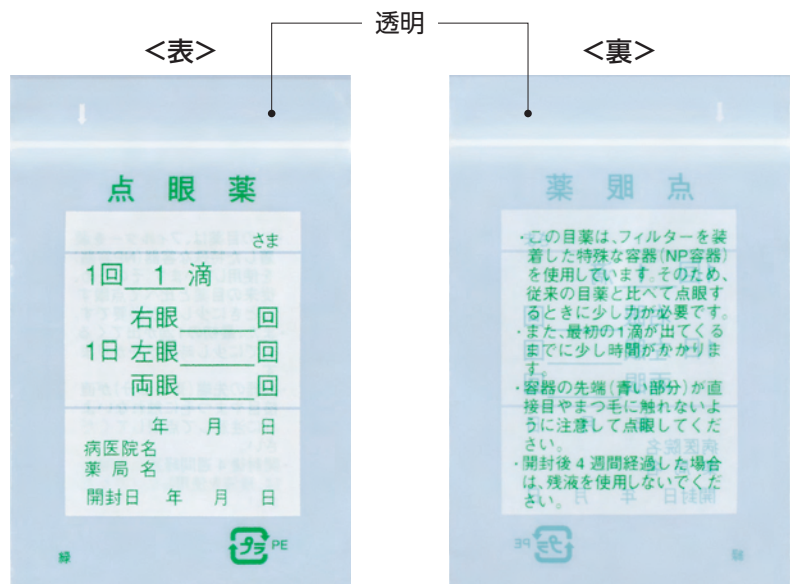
透明

<表>

点 眼 薬

さま

1回 1 滴

右眼＿＿＿回

1日 左眼＿＿＿回

両眼＿＿＿回

年 月 日

病医院名
薬 局 名

開封日 年 月 日

プラ PE

緑

<裏>

・この目薬は、フィルターを装着した特殊な容器(NP容器)を使用しています。そのため、従来の目薬と比べて点眼するときに少し力が必要です。

・また、最初の1滴が出てくるまでに少し時間がかかります。

・容器の先端(青い部分)が直接目やまつ毛に触れないように注意して点眼してください。

・開封後4週間経過した場合は、残液を使用しないでください。